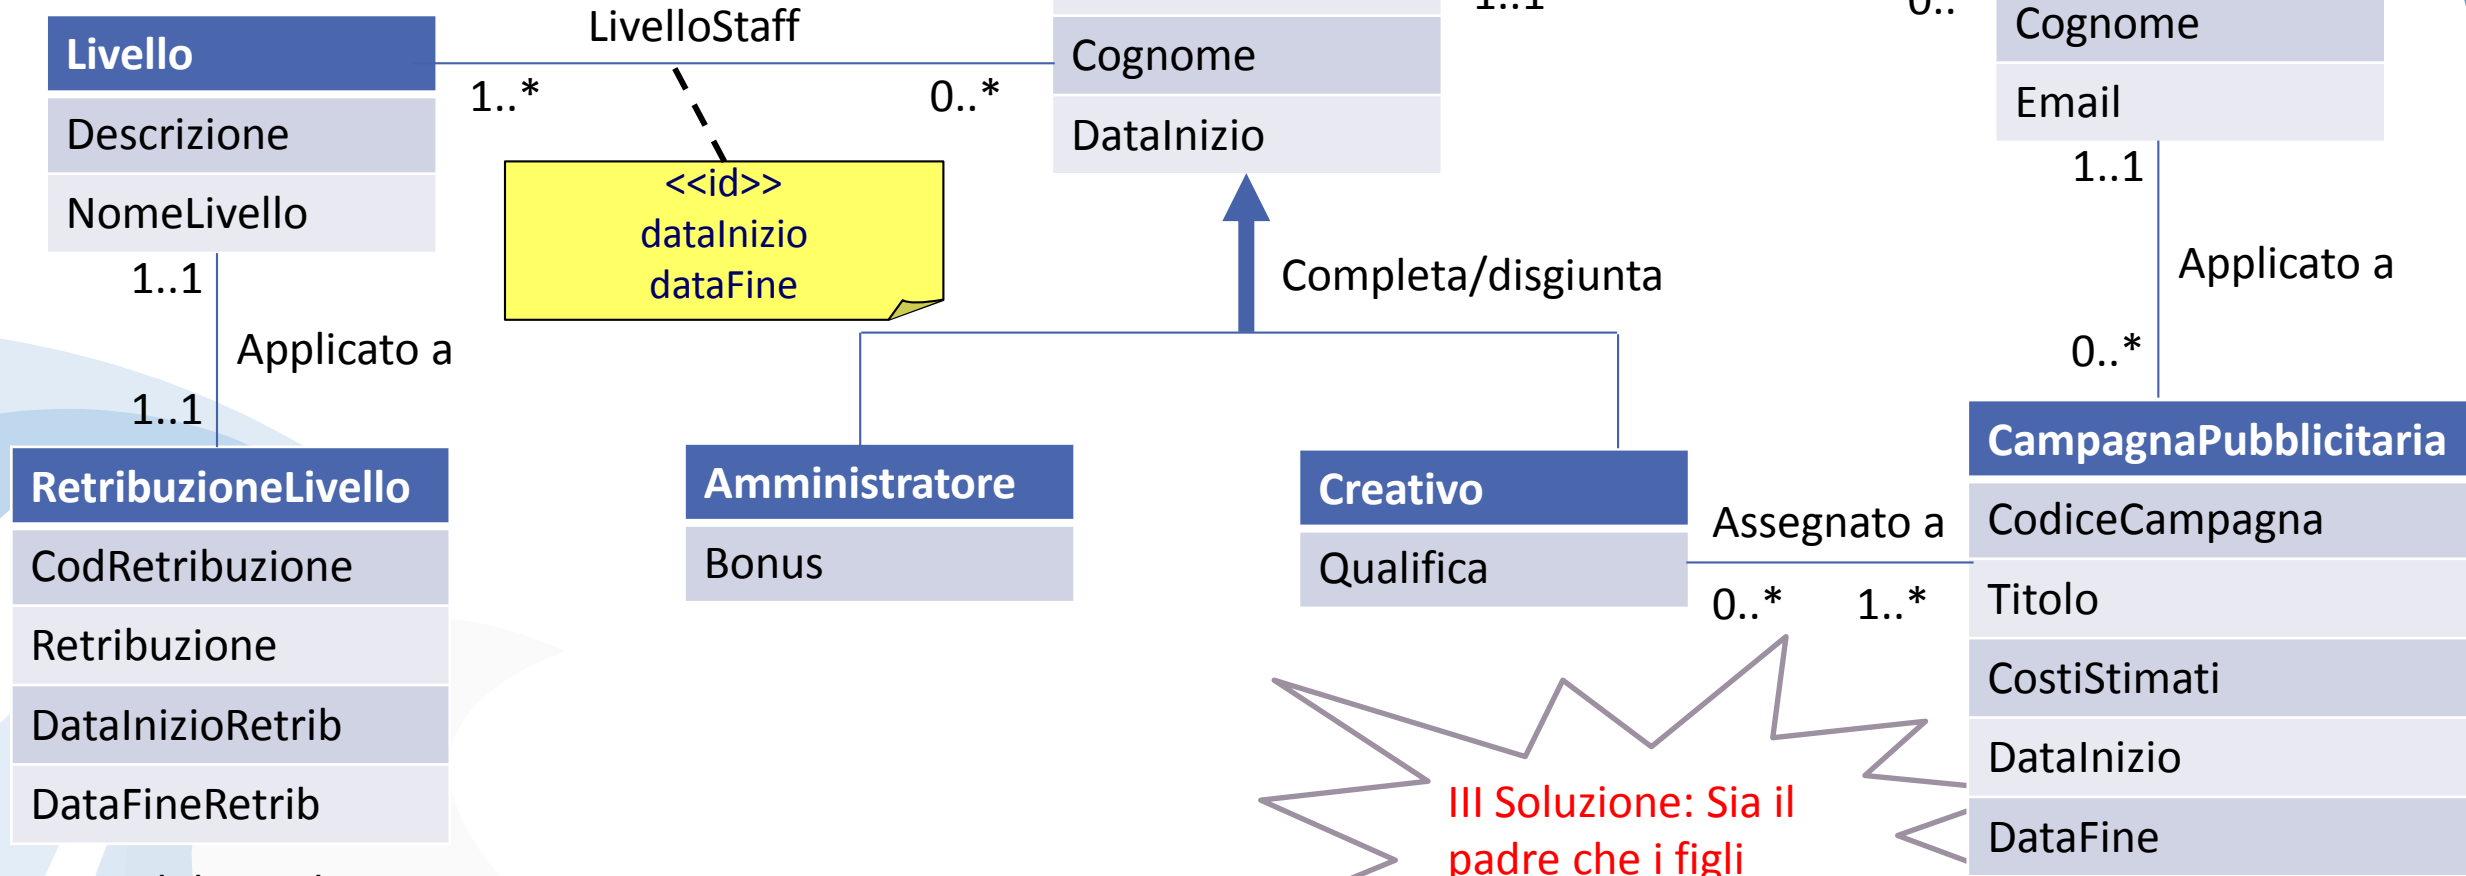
Livello

Descrizione

NomeLivello

LivelloStaff

1..*

0..*

<<id>>
dataInizio
dataFine

Cognome

DataInizio

1..1

0..

Cognome

Email

1..1

Applicato a

0..*

Completa/disgiunta

1..1

Applicato a

1..1

RetribuzioneLivello

CodRetribuzione

Retribuzione

DataInizioRetrib

DataFineRetrib

Amministratore

Bonus

Creativo

Qualifica

Assegnato a

0..*

1..*

CampagnaPubblicitaria

CodiceCampagna

Titolo

CostiStimati

DataInizio

DataFine

III Soluzione: Sia il padre che i figli